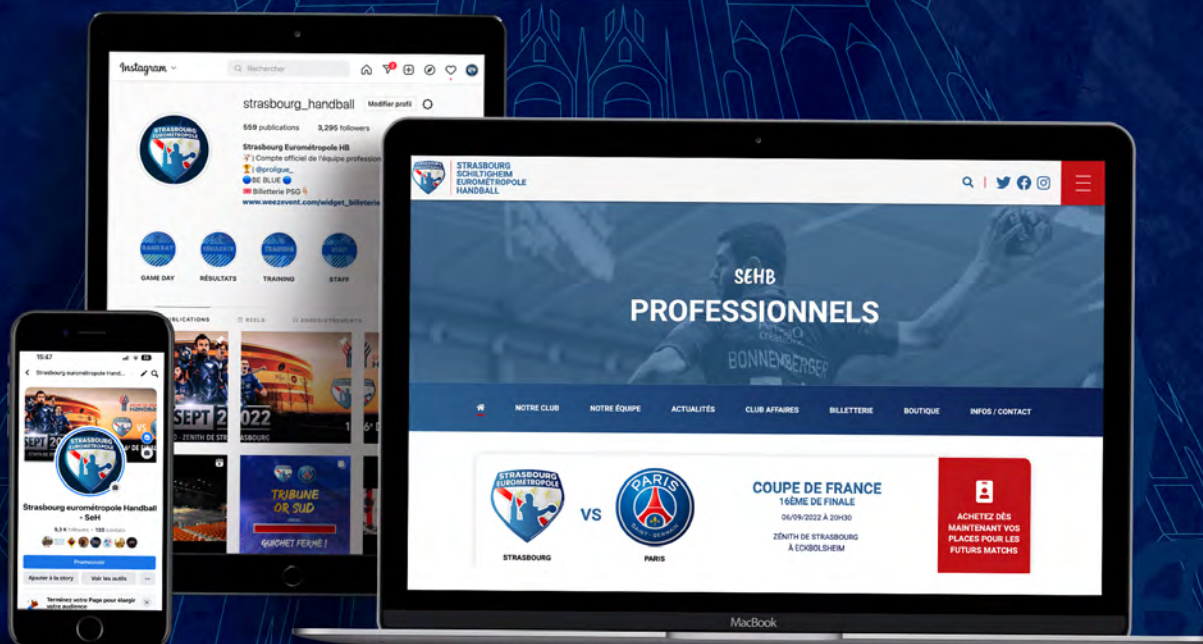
Instagram

Rechercher

strasbourg_handball Modifier profil

559 publications 3,295 followers

Strasbourg Eurométropole HB
| Compte officiel de l'équipe profession
@proligue_
BE BLUE
Billetterie PSG
www.weezevent.com/widget_billeterie

GAME DAY RÉSULTATS TRAINING STAFF

PUBLICATIONS REELS ENREGISTREMENTS

SEPT 2 022
ZÉNITH DE STRASBOURG

TRIBUNE OR SUD
GUICHET FERMÉ !

15:47

Strasbourg eurométropole Hand...

SEPT 2
ZÉNITH DE STR

Strasbourg eurométropole Handball - SeH

5,3 k followers • 133 suivi(e)s

Promouvoir

Ajouter à la story Voir les outils ...

Terminez votre Page pour élargir votre audience

STRASBOURG SCHILTIGHEIM EUROMÉTROPOLE HANDBALL

SEHB
PROFESSIONNELS

BONNEMBERGER

NOTRE CLUB NOTRE ÉQUIPE ACTUALITÉS CLUB AFFAIRES BILLETTERIE BOUTIQUE INFOS / CONTACT

STRASBOURG EUROMÉTROPOLE

VS

PARIS SAINT-GERMAIN

STRASBOURG PARIS

COUPE DE FRANCE
16ÈME DE FINALE
06/09/2022 À 20H30
ZÉNITH DE STRASBOURG À ECKBOLSHEIM

ACHETEZ DÈS MAINTENANT VOS PLACES POUR LES FUTURS MATCHS

MacBook